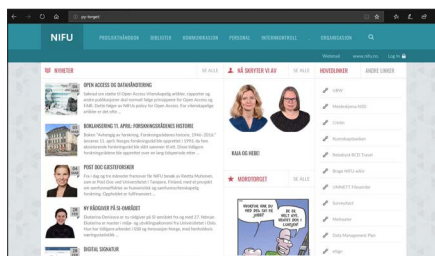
NIFU

PROSJEKTHÅNDBOK BIBLIOTEK KOMMUNIKASJON PERSONAL INTERNKONTROLL ORGANISASJON

Webmail www.nifu.no Log in

NYHETER SE ALLE

OPEN ACCESS OG DATAHÅNDTERING

BOKLANSERING 11. APRIL: FORSKNINGSRÅDETS HISTORIE

POST DOC GJESTEFORSKER

NY RÅDGIVER PÅ SI-OMRÅDET

DIGITAL SIGNATUR

NÅ SKRIVER VI AV SE ALLE

RAJA OG HEIDI

MORDTORGET SE ALLE

HOVEDLENKER ANDRE LINKER

HRM

Medarbeiderkalender

Cristin

Kunnskapsbasen

Nettskjema

Brage NIFUs arkiv

UNINETT Filesender

Kantinefest

Pauliuset

Data Management Plan

Helge